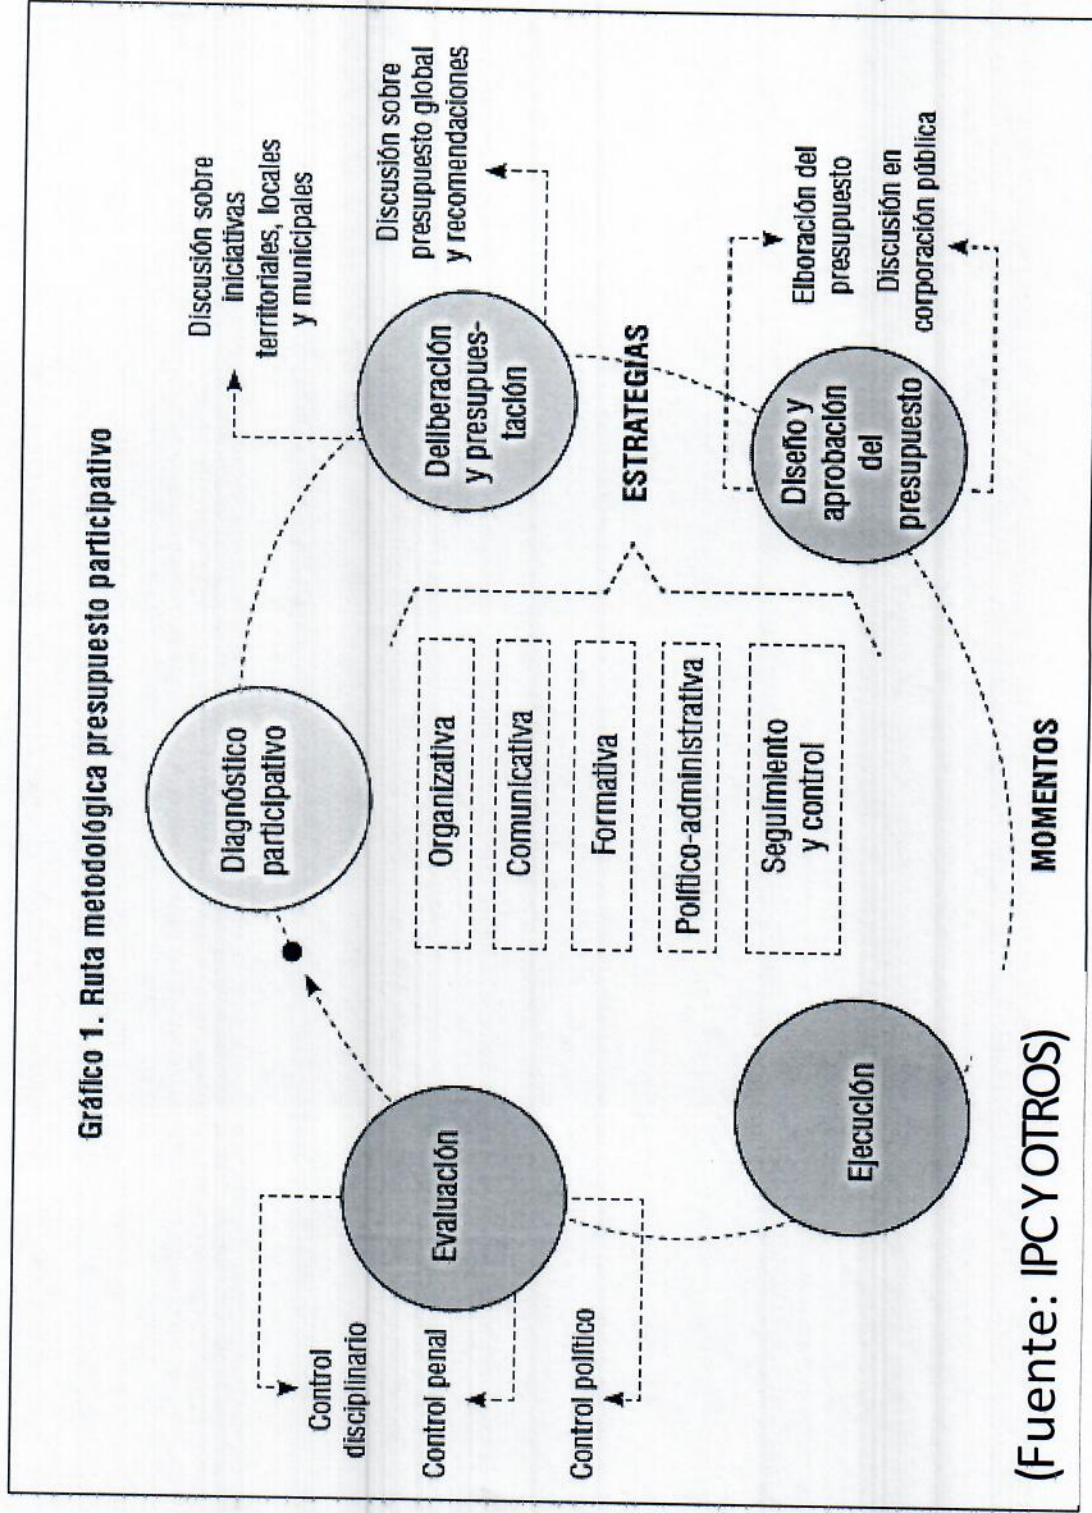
Gráfico 1. Ruta metodológica presupuesto participativo

Diagnóstico participativo

Deliberación y presupuestación

Discusión sobre iniciativas territoriales, locales y municipales

Discusión sobre presupuesto global y recomendaciones

ESTRATEGIAS

Diseño y aprobación del presupuesto

Elaboración del presupuesto

Discusión en corporación pública

Organizativa

Comunicativa

Formativa

Político-administrativa

Seguimiento y control

MOMENTOS

Ejecución

Evaluación

Control disciplinario

Control penal

Control político

(Fuente: IPC Y OTROS)